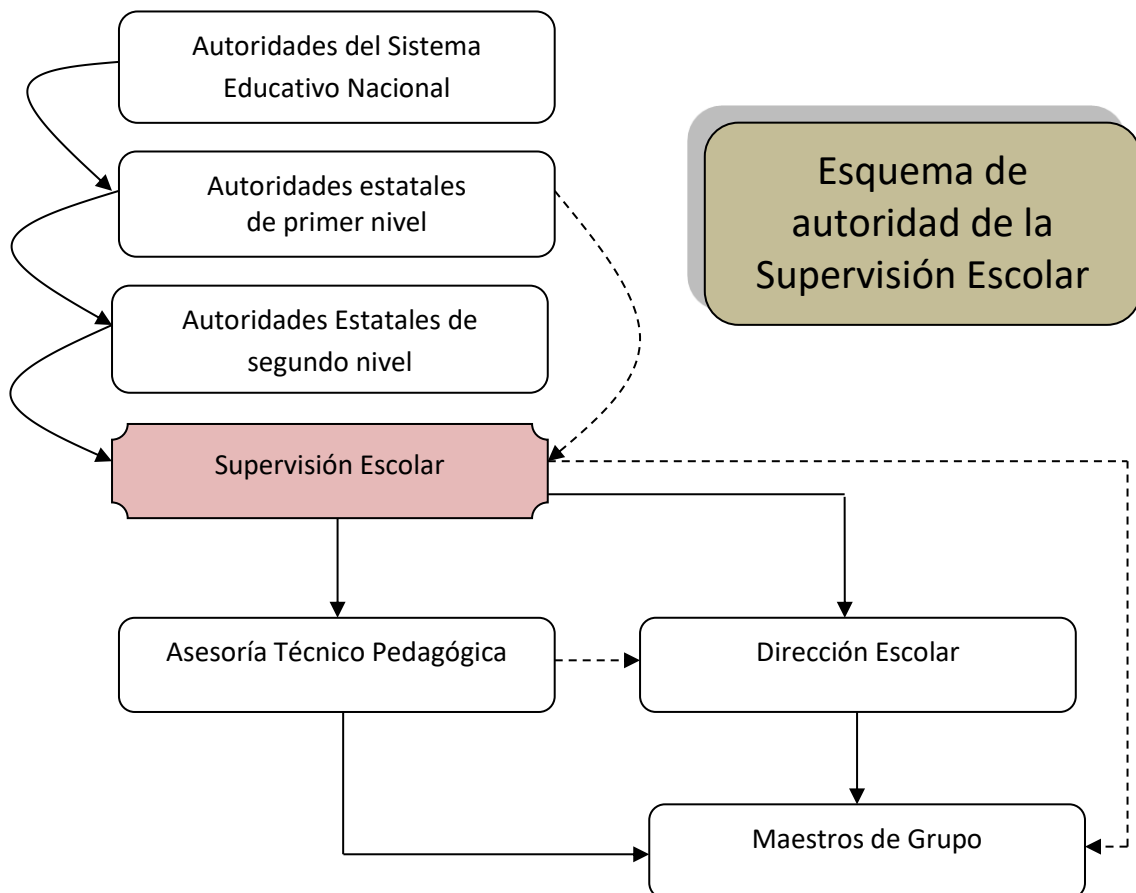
Autoridades del Sistema Educativo Nacional

Autoridades estatales de primer nivel

Autoridades Estatales de segundo nivel

Supervisión Escolar

Esquema de autoridad de la Supervisión Escolar

Asesoría Técnico Pedagógica

Dirección Escolar

Maestros de Grupo